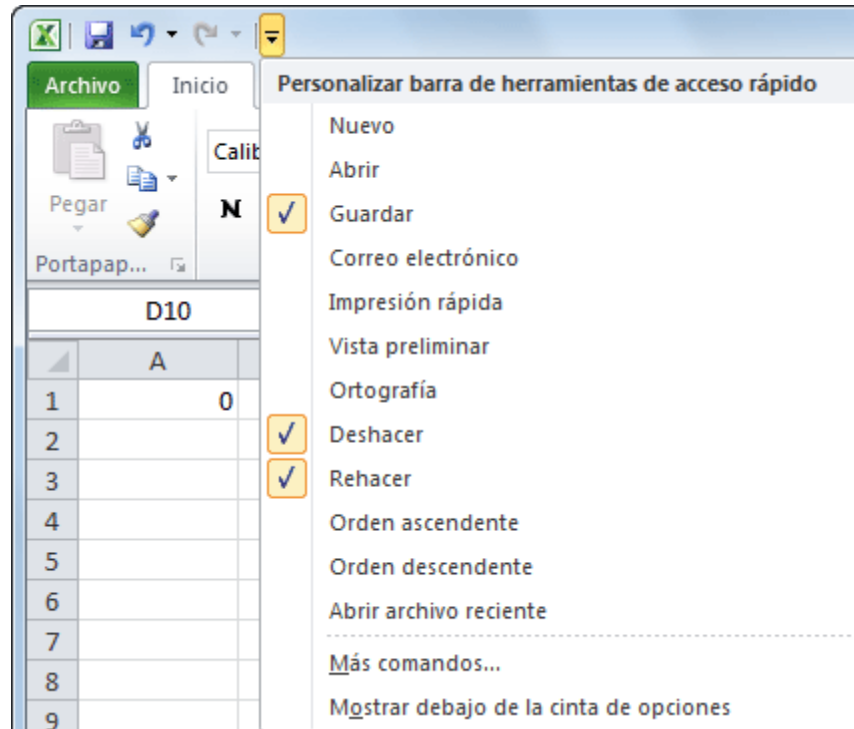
Archivo
Inicio
Pegar
Portapap...
Calib
N
D10
A
1 0
2
3
4
5
6
7
8
9

Personalizar barra de herramientas de acceso rápido
Nuevo
Abrir
✓ Guardar
Correo electrónico
Impresión rápida
Vista preliminar
Ortografía
✓ Deshacer
✓ Rehacer
Orden ascendente
Orden descendente
Abrir archivo reciente
Más comandos...
Mostrar debajo de la cinta de opciones